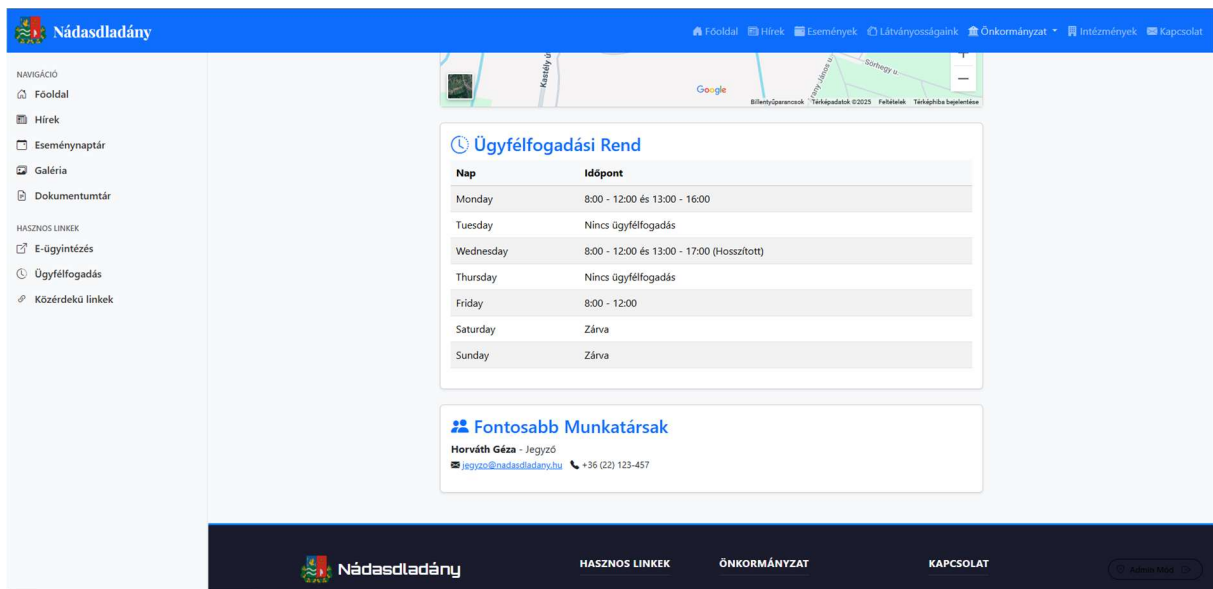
Nádasdladány

Főoldal Hírek Események Látványosságaink Önkormányzat Intézmények Kapcsolat

NAVIGÁCIÓ
Főoldal
Hírek
Eseménynaptár
Galéria
Dokumentumtár

HASZNOS LINKEK
E-ügyintézés
Ügyfélfogadás
Közérdekű linkek

Kastély u.
Sörhegy u.
Google
Billentyűparancsok Térképadatok ©2025 Feltételek Térképhiba bejelentése

Ügyfélfogadási Rend

| Nap | Időpont |
|---|---|
| Monday | 8:00 - 12:00 és 13:00 - 16:00 |
| Tuesday | Nincs ügyfélfogadás |
| Wednesday | 8:00 - 12:00 és 13:00 - 17:00 (Hosszított) |
| Thursday | Nincs ügyfélfogadás |
| Friday | 8:00 - 12:00 |
| Saturday | Zárva |
| Sunday | Zárva |

Fontosabb Munkatársak
Horváth Géza - Jegyző
jegyzo@nadasdladany.hu +36 (22) 123-457

Nádasdladány
HASZNOS LINKEK
ÖNKORMÁNYZAT
KAPCSOLAT
Admin Mód